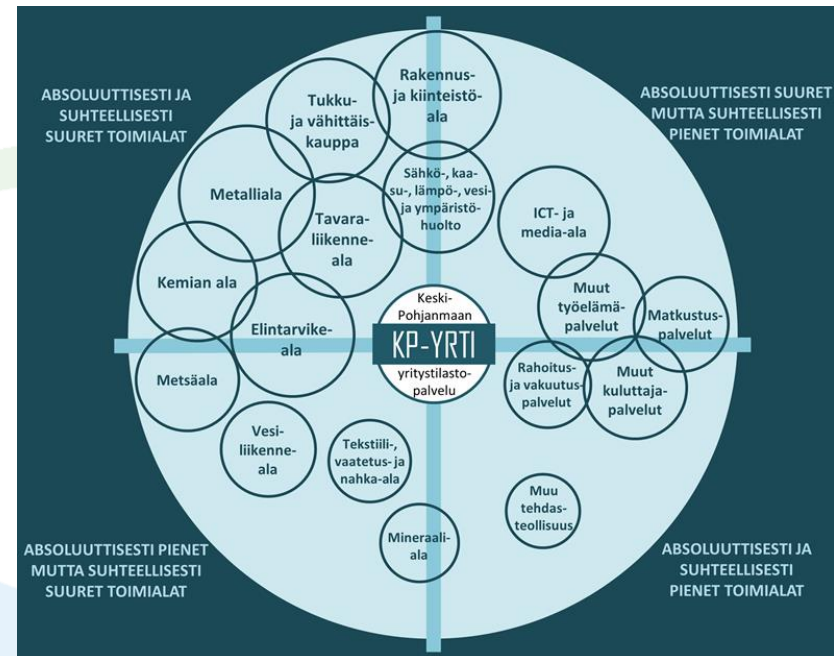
ABSOLUUTTISESTI JA SUHTEELLISESTI SUURET TOIMIALAT

ABSOLUUTTISESTI SUURET MUTTA SUHTEELLISESTI PIENET TOIMIALAT

Rakennus- ja kiinteistöala

Tukku- ja vähittäiskauppa

Sähkö-, kaasu-, lämpö-, vesi- ja ympäristöhuolto

Metalliala

Tavaraliikenneala

ICT- ja media-ala

Kemian ala

Muut työelämäpalvelut

Matkustuspalvelut

Elintarvikeala

Keski-Pohjanmaan

KP-YRTI

yritystilastopalvelu

Metsäala

Rahoitus- ja vakuutuspalvelut

Muut kuluttajapalvelut

Vesiliikenneala

Tekstiili-, vaatetus- ja nahka-ala

Muu tehdasteollisuus

Mineraaliala

ABSOLUUTTISESTI PIENET MUTTA SUHTEELLISESTI SUURET TOIMIALAT

ABSOLUUTTISESTI JA SUHTEELLISESTI PIENET TOIMIALAT